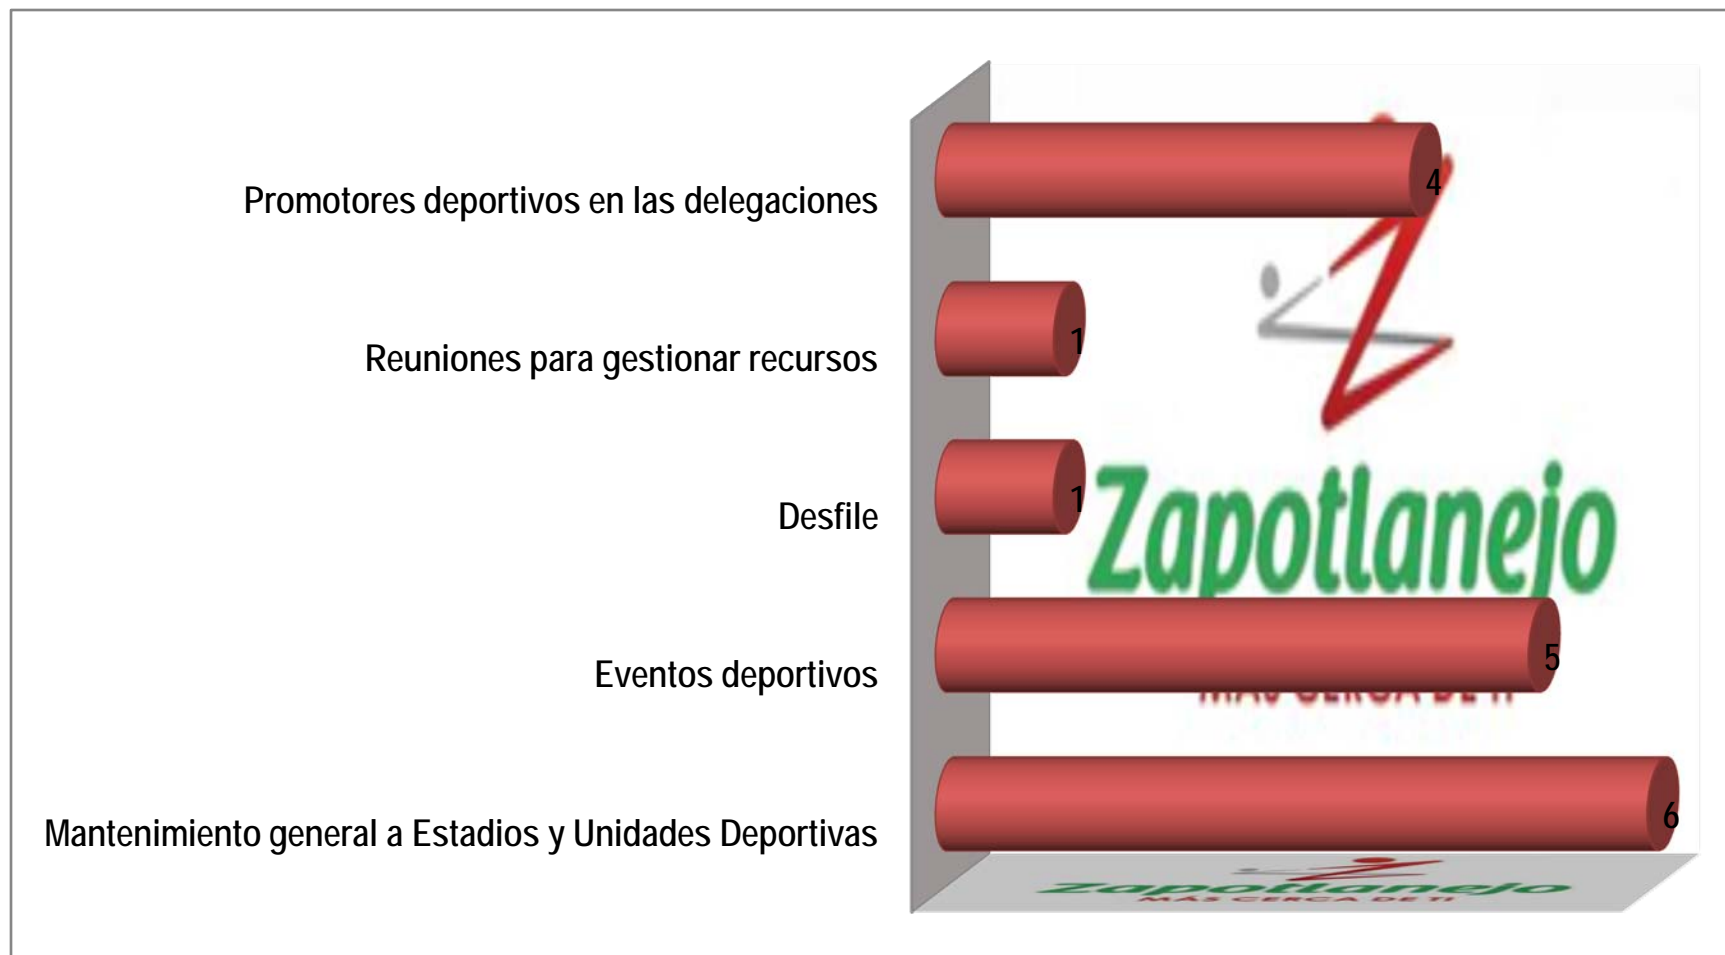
Promotores deportivos en las delegaciones 4

Reuniones para gestionar recursos 1

Desfile 1

Eventos deportivos 5

Mantenimiento general a Estadios y Unidades Deportivas 6

Zapotlanejo
MÁS CERCA DE TI

Zapotlanejo
MÁS CERCA DE TI